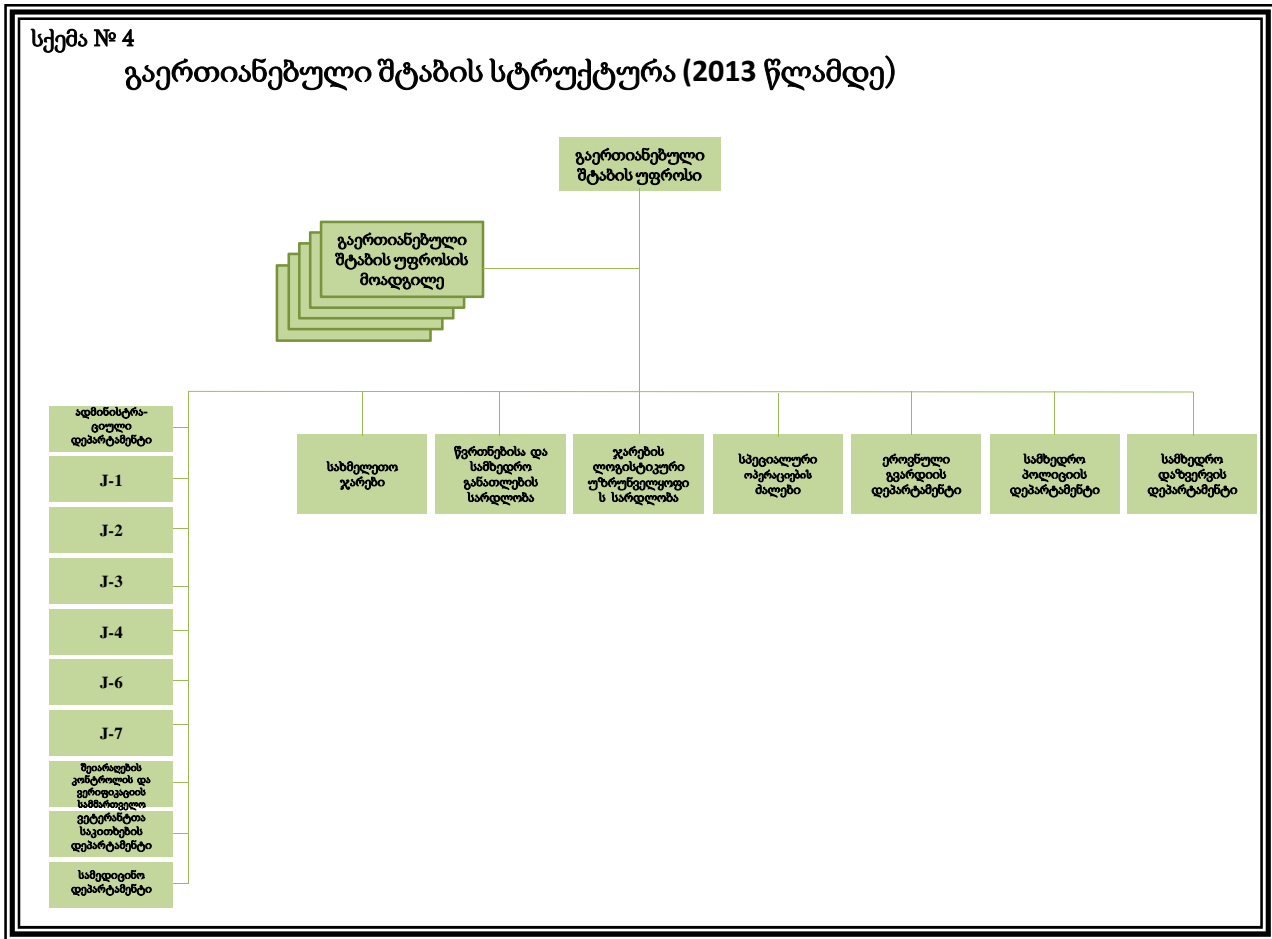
სქემა № 4

გაერთიანებული შტაბის სტრუქტურა (2013 წლამდე)

გაერთიანებული შტაბის უფროსი

გაერთიანებული შტაბის უფროსის მოადგილე

ადმინისტრაციული დეპარტამენტი

J-1

J-2

J-3

J-4

J-6

J-7

შეიარაღების კონტროლის და ვერიფიკაციის სამმართველო

ვეტერანთა საკითხების დეპარტამენტი

სამედიცინო დეპარტამენტი

სახმელეთო ჯარები

წვრთნებისა და სამხედრო განათლების სარდლობა

ჯარების ლოგისტიკური უზრუნველყოფის სარდლობა

სპეციალური ოპერაციების ძალები

ეროვნული გვარდიის დეპარტამენტი

სამხედრო პოლიციის დეპარტამენტი

სამხედრო დაზვერვის დეპარტამენტი